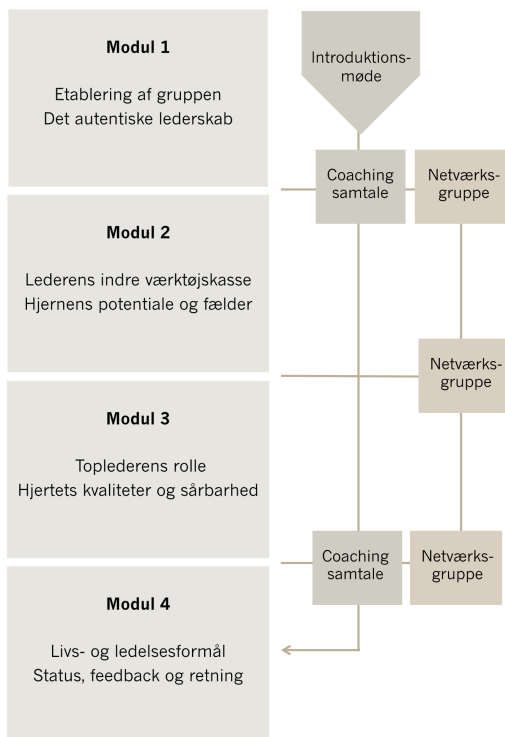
Modul 1

Etablering af gruppen
Det autentiske lederskab

Introduktionsmøde

Coaching samtale

Netværksgruppe

Modul 2

Lederens indre værktøjskasse
Hjernens potentiale og fælder

Netværksgruppe

Modul 3

Toplederens rolle
Hjertets kvaliteter og sårbarhed

Coaching samtale

Netværksgruppe

Modul 4

Livs- og ledelsesformål
Status, feedback og retning